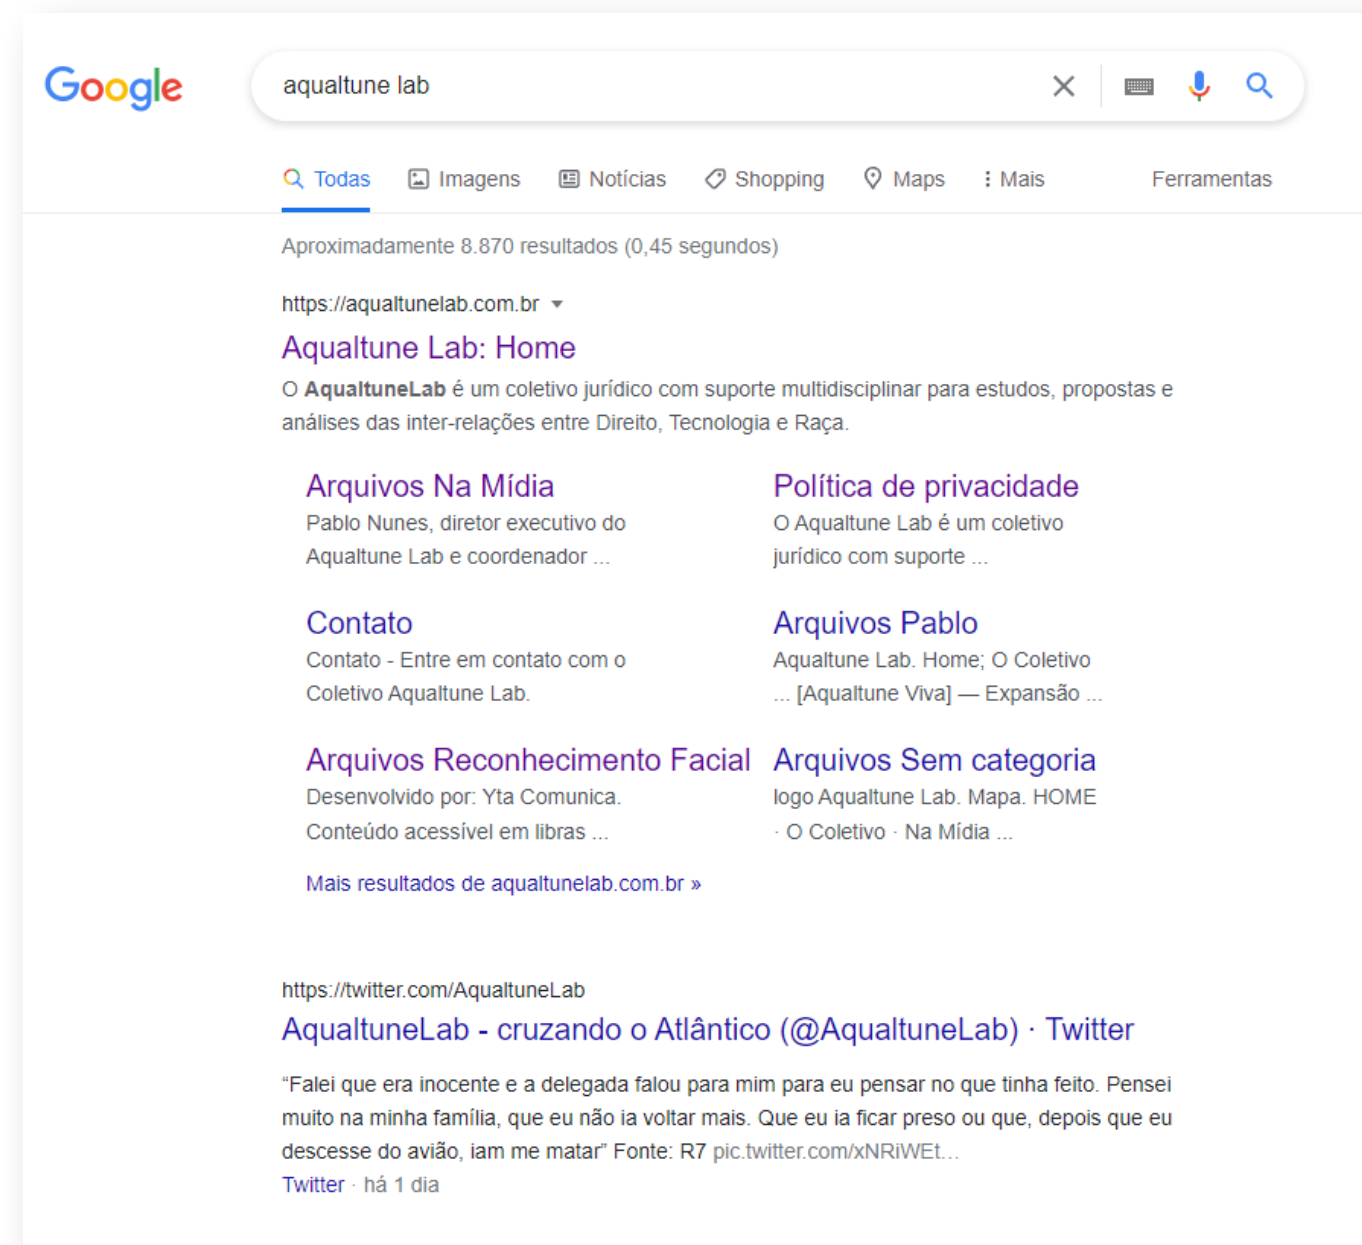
Google

aqualtune lab

Todas Imagens Notícias Shopping Maps Mais Ferramentas

Aproximadamente 8.870 resultados (0,45 segundos)

https://aqualtunelab.com.br

Aqualtune Lab: Home

O AqualtuneLab é um coletivo jurídico com suporte multidisciplinar para estudos, propostas e análises das inter-relações entre Direito, Tecnologia e Raça.

Arquivos Na Mídia
Pablo Nunes, diretor executivo do Aqualtune Lab e coordenador ...

Política de privacidade
O Aqualtune Lab é um coletivo jurídico com suporte ...

Contato
Contato - Entre em contato com o Coletivo Aqualtune Lab.

Arquivos Pablo
Aqualtune Lab. Home; O Coletivo ... [Aqualtune Viva] — Expansão ...

Arquivos Reconhecimento Facial
Desenvolvido por: Yta Comunica. Conteúdo acessível em libras ...

Arquivos Sem categoria
logo Aqualtune Lab. Mapa. HOME · O Coletivo · Na Mídia ...

Mais resultados de aqualtunelab.com.br »

https://twitter.com/AqualtuneLab

AqualtuneLab - cruzando o Atlântico (@AqualtuneLab) · Twitter

“Falei que era inocente e a delegada falou para mim para eu pensar no que tinha feito. Pensei muito na minha família, que eu não ia voltar mais. Que eu ia ficar preso ou que, depois que eu descesse do avião, iam me matar” Fonte: R7 pic.twitter.com/xNRiWEt...

Twitter · há 1 dia